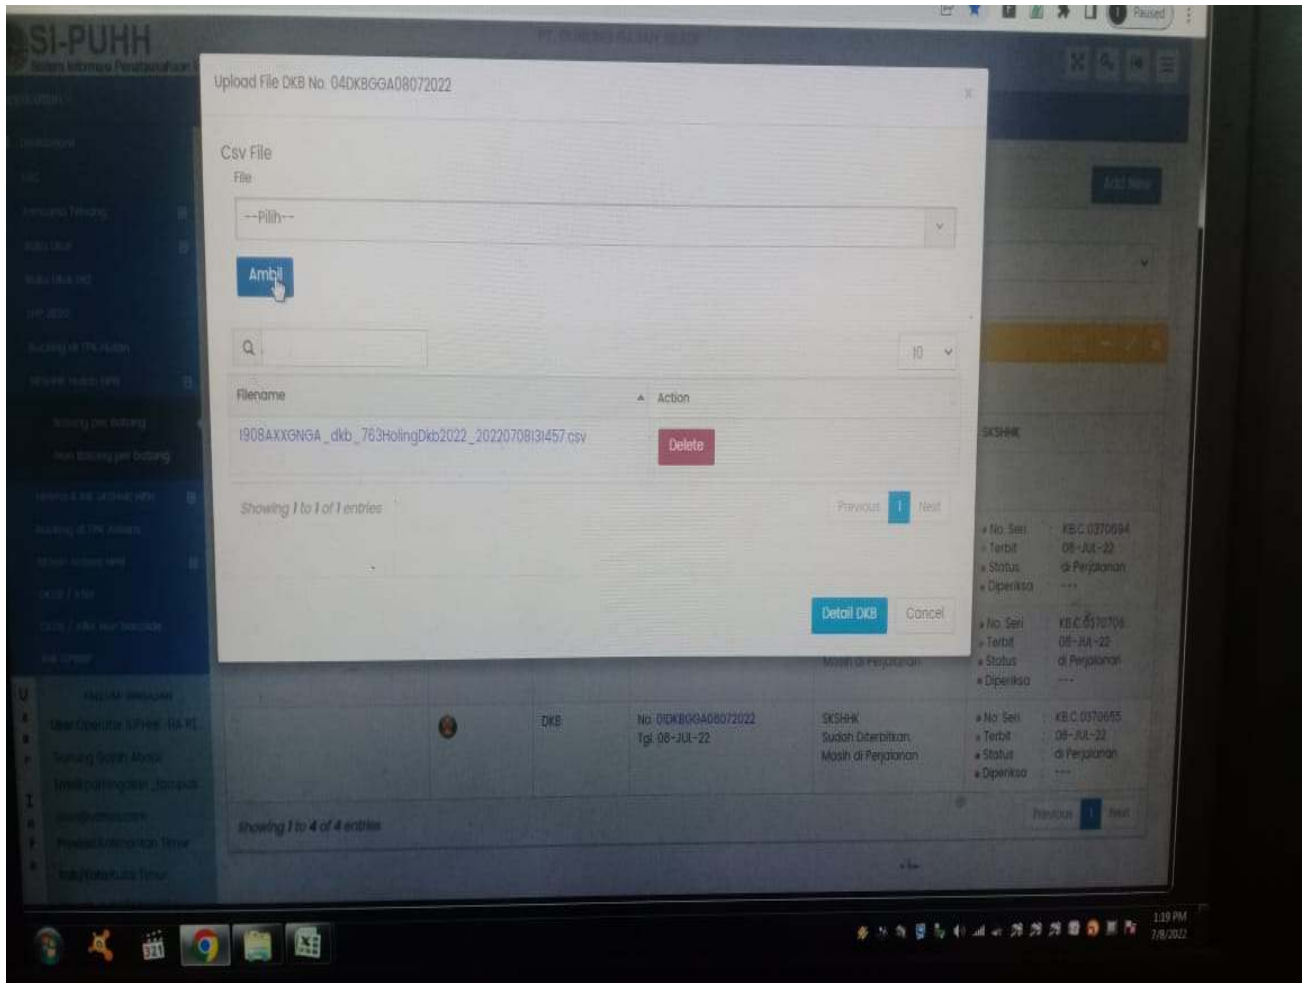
SI-PUHH

Paused

Upload File DKB No. 04DKBGGA08072022

×

Csv File

File

--Pilih--

Ambil

10

| Filename | Action |
|---|---|
| I908AXXGNGA_dkb_763HolingDkb2022_20220708131457.csv | Delete |

Showing 1 to 1 of 1 entries

Previous 1 Next

Detail DKB Cancel

Add New

SKSHHK

• No. Seri : KB.C 0370694
• Terbit : 08-JUL-22
• Status : di Perjalanan
• Diperiksa : ---

• No. Seri : KB.C 0370706
• Terbit : 08-JUL-22
• Status : di Perjalanan
• Diperiksa : ---

Masih di Perjalanan

DKB

No. 01DKBGGA08072022
Tgl. 08-JUL-22

SKSHHK
Sudah Diterbitkan
Masih di Perjalanan

• No. Seri : KB.C 0370655
• Terbit : 08-JUL-22
• Status : di Perjalanan
• Diperiksa : ---

Showing 1 to 4 of 4 entries

Previous 1 Next

1:19 PM
7/8/2022